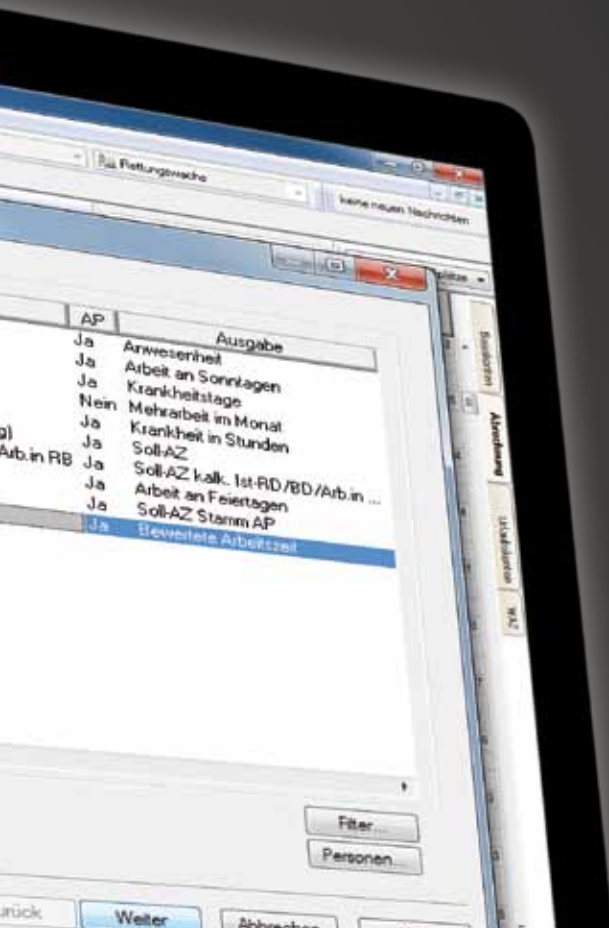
Rettungswache

keine neuen Nachrichten

| | AP | Ausgabe |
|---|---|---|
| | Ja | Anwesenheit |
| | Ja | Arbeit an Sonntagen |
| | Ja | Krankheitstage |
| | Nein | Mehrarbeit im Monat |
| g) | Ja | Krankheit in Stunden |
| Arb.in RB | Ja | Soll-AZ |
| | Ja | Soll-AZ kalk. Ist-RD/BD/Arb.in ... |
| | Ja | Arbeit an Feiertagen |
| | Ja | Soll-AZ Stamm AP |
| | Ja | Bewertete Arbeitszeit |

Bearbeiten

Abrechnung

Urlaubskonten

WAZ

Filter...

Personen...

urück

Weiter

Abbrechen